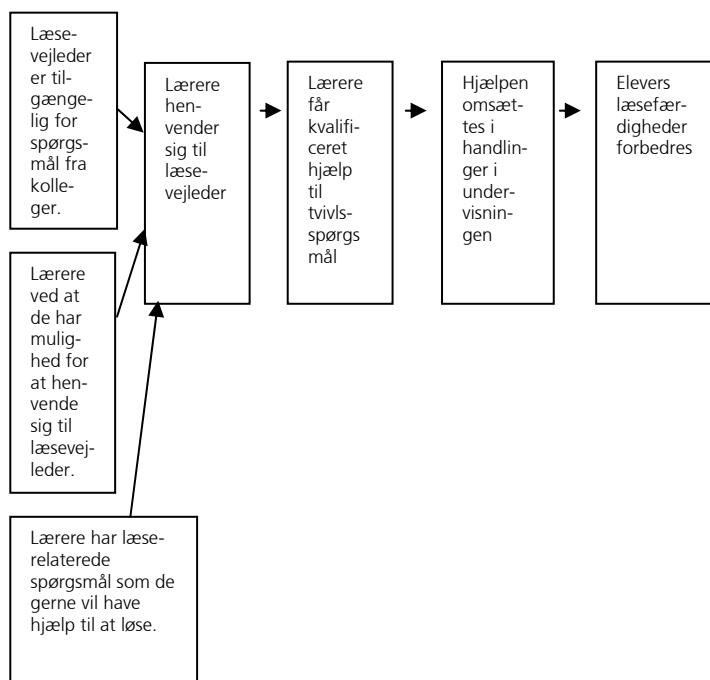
Læsevejleder er tilgængelig for spørgsmål fra kolleger.

Lærere ved at de har mulighed for at henvende sig til læsevejleder.

Lærere har læserelaterede spørgsmål som de gerne vil have hjælp til at løse.

Lærere henvender sig til læsevejleder

Lærere får kvalificeret hjælp til tvivlsspørgsmål

Hjælpen omsættes i handlinger i undervisningen

Elevers læsefærdigheder forbedres